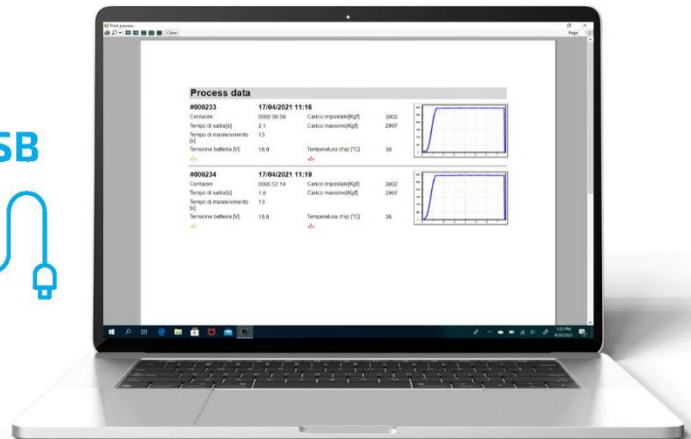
SB

Print preview

Close

Page

Process data

#000233 17/04/2021 11:16

| | | | |
|---|---|---|---|
| Contacre | 0000:56:56 | Carico impostato[Kgf] | 3002 |
| Tempo di salita[s] | 2.1 | Carico massimo[Kgf] | 2997 |
| Tempo di mantenimento [s] | 13 | | |
| Tensione batteria [V] | 16.9 | Temperatura chip [°C] | 38 |

#000234 17/04/2021 11:19

| | | | |
|---|---|---|---|
| Contacre | 0000:57:14 | Carico impostato[Kgf] | 3002 |
| Tempo di salita[s] | 1.6 | Carico massimo[Kgf] | 2997 |
| Tempo di mantenimento [s] | 13 | | |
| Tensione batteria [V] | 16.8 | Temperatura chip [°C] | 38 |